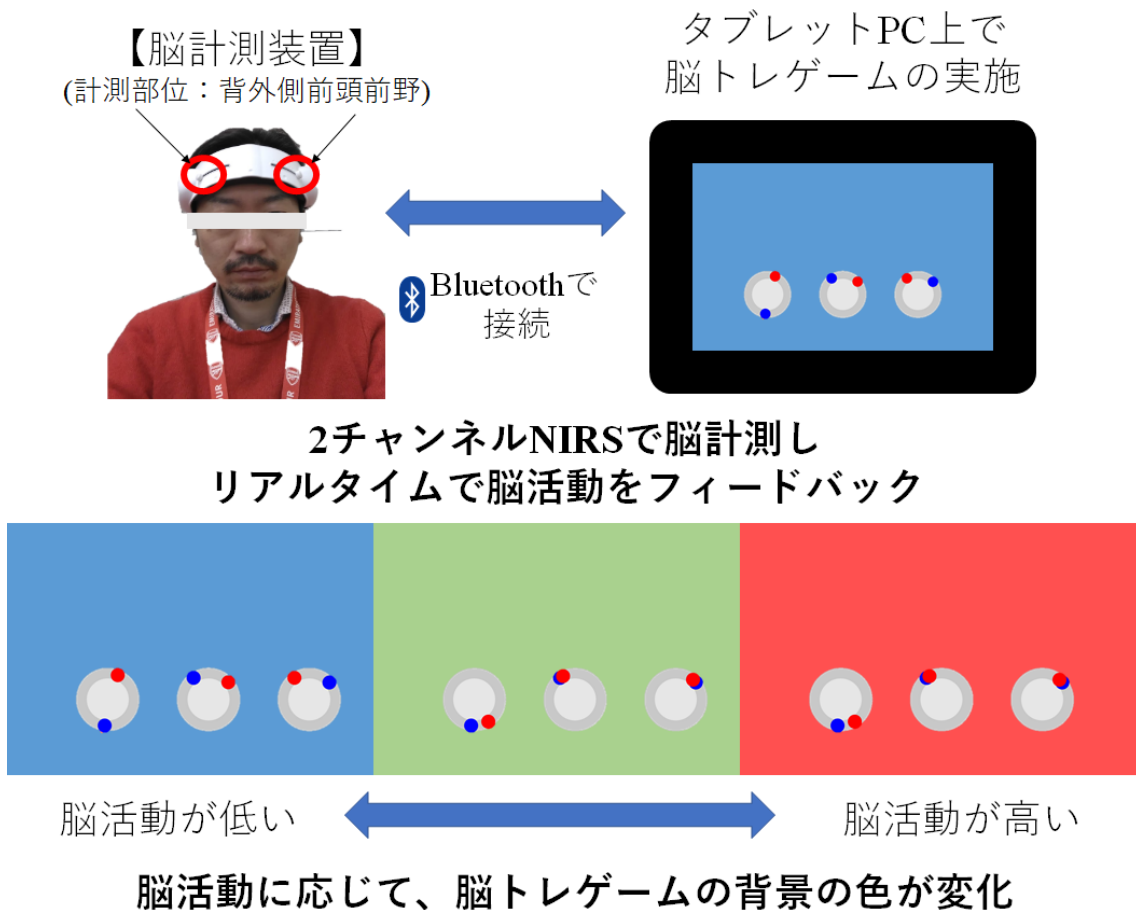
【脳計測装置】
(計測部位：背外側前頭前野)

タブレットPC上で
脳トレゲームの実施

Bluetoothで
接続

2チャンネルNIRSで脳計測し
リアルタイムで脳活動をフィードバック

脳活動が低い

脳活動が高い

脳活動に応じて、脳トレゲームの背景の色が変化